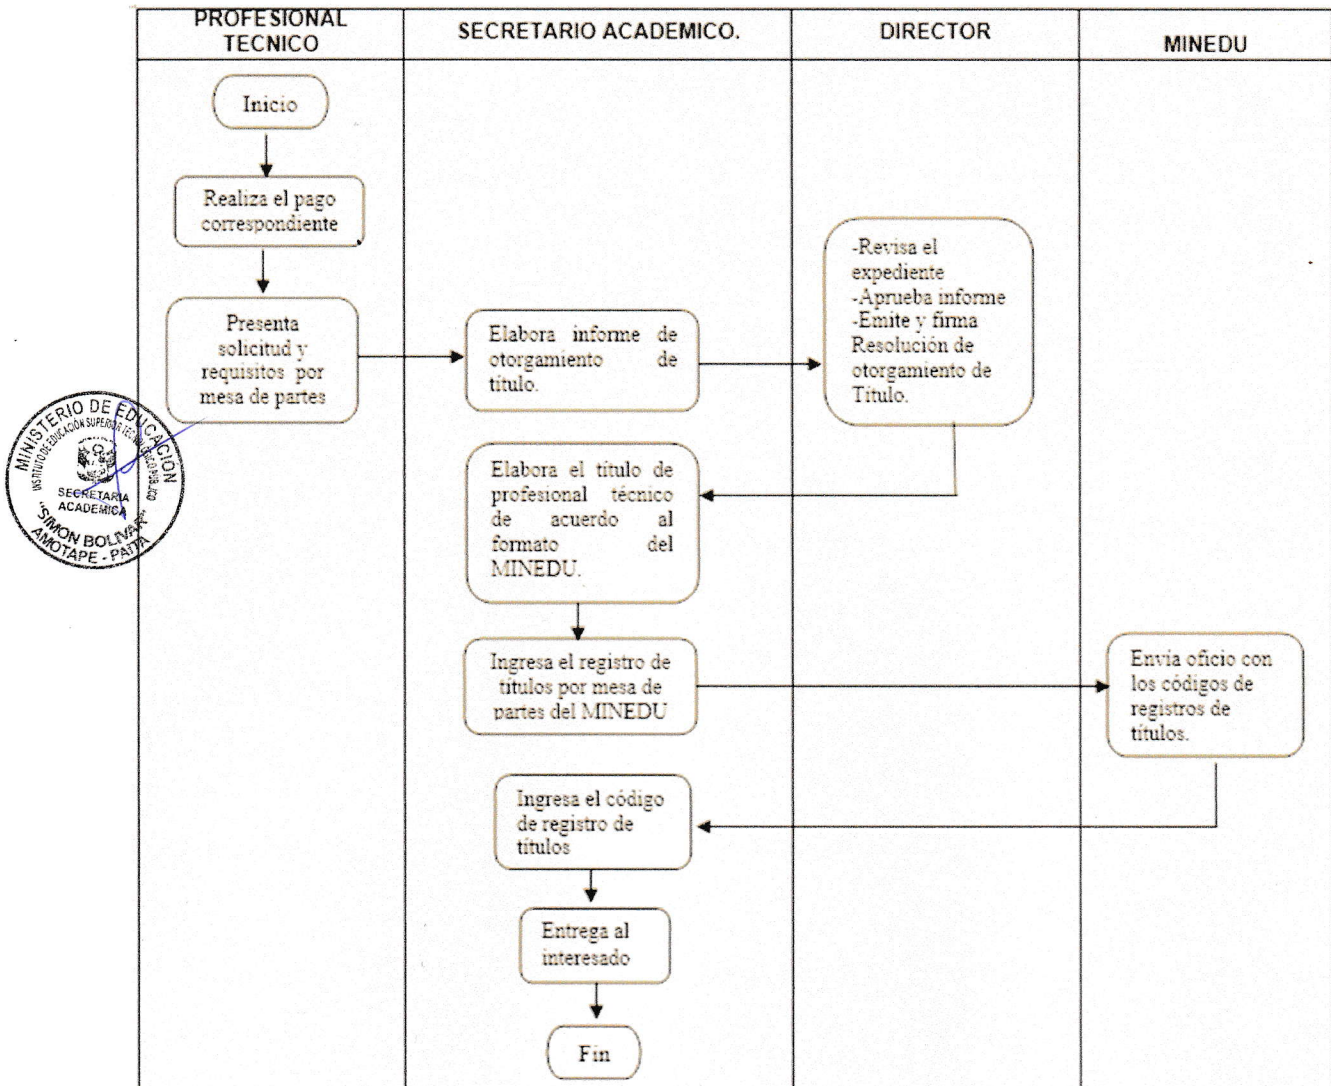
| PROFESIONAL TECNICO | SECRETARIO ACADEMICO. | DIRECTOR | MINEDU |
|---|---|---|---|

Inicio

Realiza el pago correspondiente

Presenta solicitud y requisitos por mesa de partes

Elabora informe de otorgamiento de título.

-Revisa el expediente
-Aprueba informe
-Emite y firma Resolución de otorgamiento de Título.

Elabora el título de profesional técnico de acuerdo al formato del MINEDU.

Ingresa el registro de títulos por mesa de partes del MINEDU

Envia oficio con los códigos de registros de títulos.

Ingresa el código de registro de títulos

Entrega al interesado

Fin

MINISTERIO DE EDUCACIÓN
INSTITUTO DE EDUCACIÓN SUPERIOR TECNOLÓGICO PÚBLICO
SECRETARIA ACADEMICA
"SIMON BOLIVAR"
AMOTAPE - PAITA